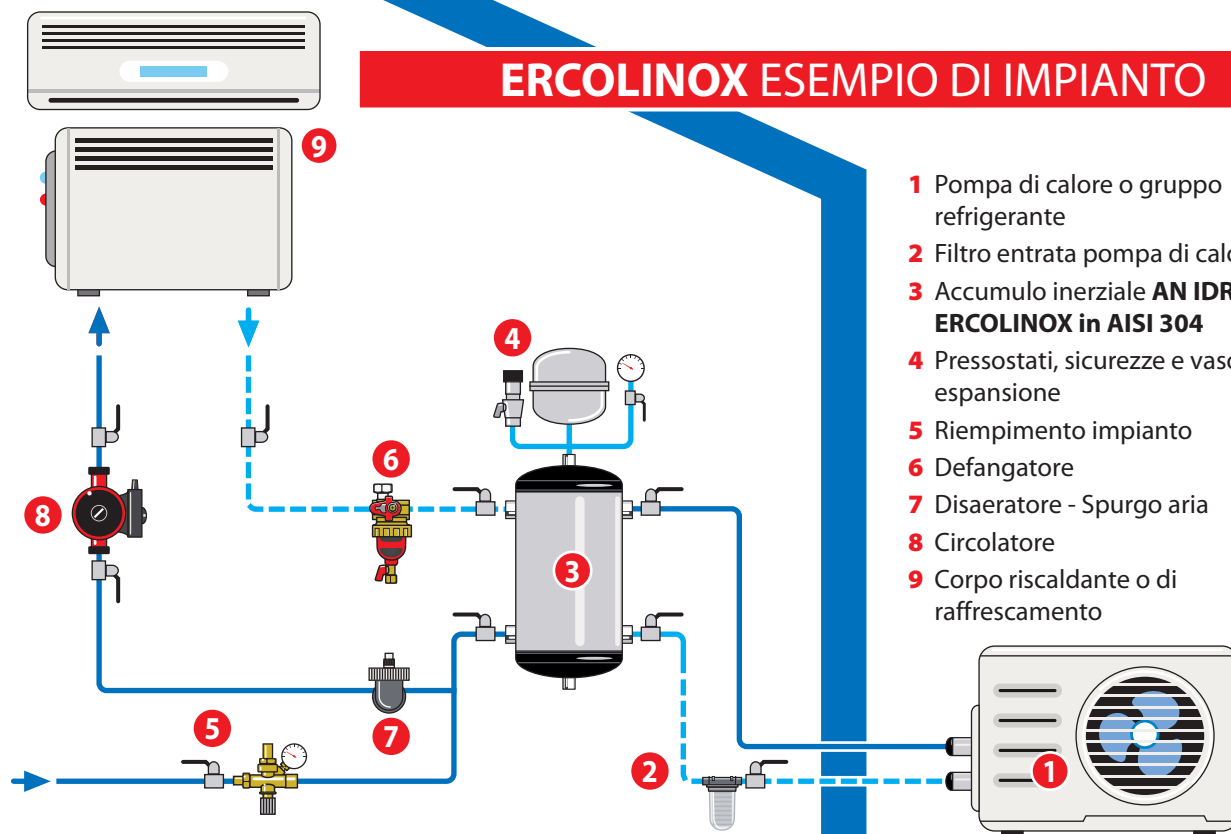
**ERCOLINOX** ESEMPIO DI IMPIANTO

9

1 Pompa di calore o gruppo refrigerante

2 Filtro entrata pompa di calo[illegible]

3 Accumulo inerziale **AN IDR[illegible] ERCOLINOX in AISI 304**

4 Pressostati, sicurezze e vaso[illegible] espansione

5 Riempimento impianto

6 Defangatore

7 Disaeratore - Spurgo aria

8 Circolatore

9 Corpo riscaldante o di raffrescamento

4

6

8

3

7

5

2

1